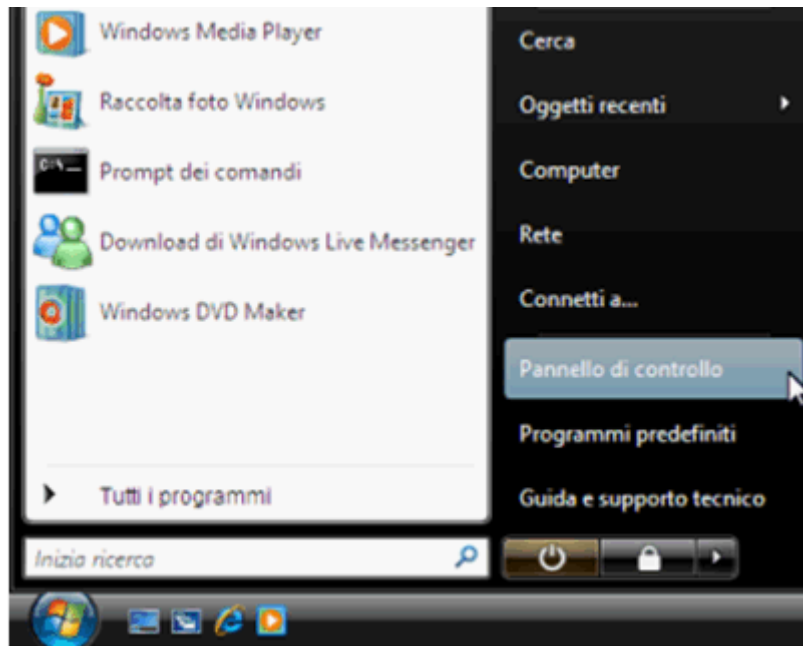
Windows Media Player
Raccolta foto Windows
Prompt dei comandi
Download di Windows Live Messenger
Windows DVD Maker
Tutti i programmi
Inizia ricerca

Cerca
Oggetti recenti
Computer
Rete
Connetti a...
Pannello di controllo
Programmi predefiniti
Guida e supporto tecnico